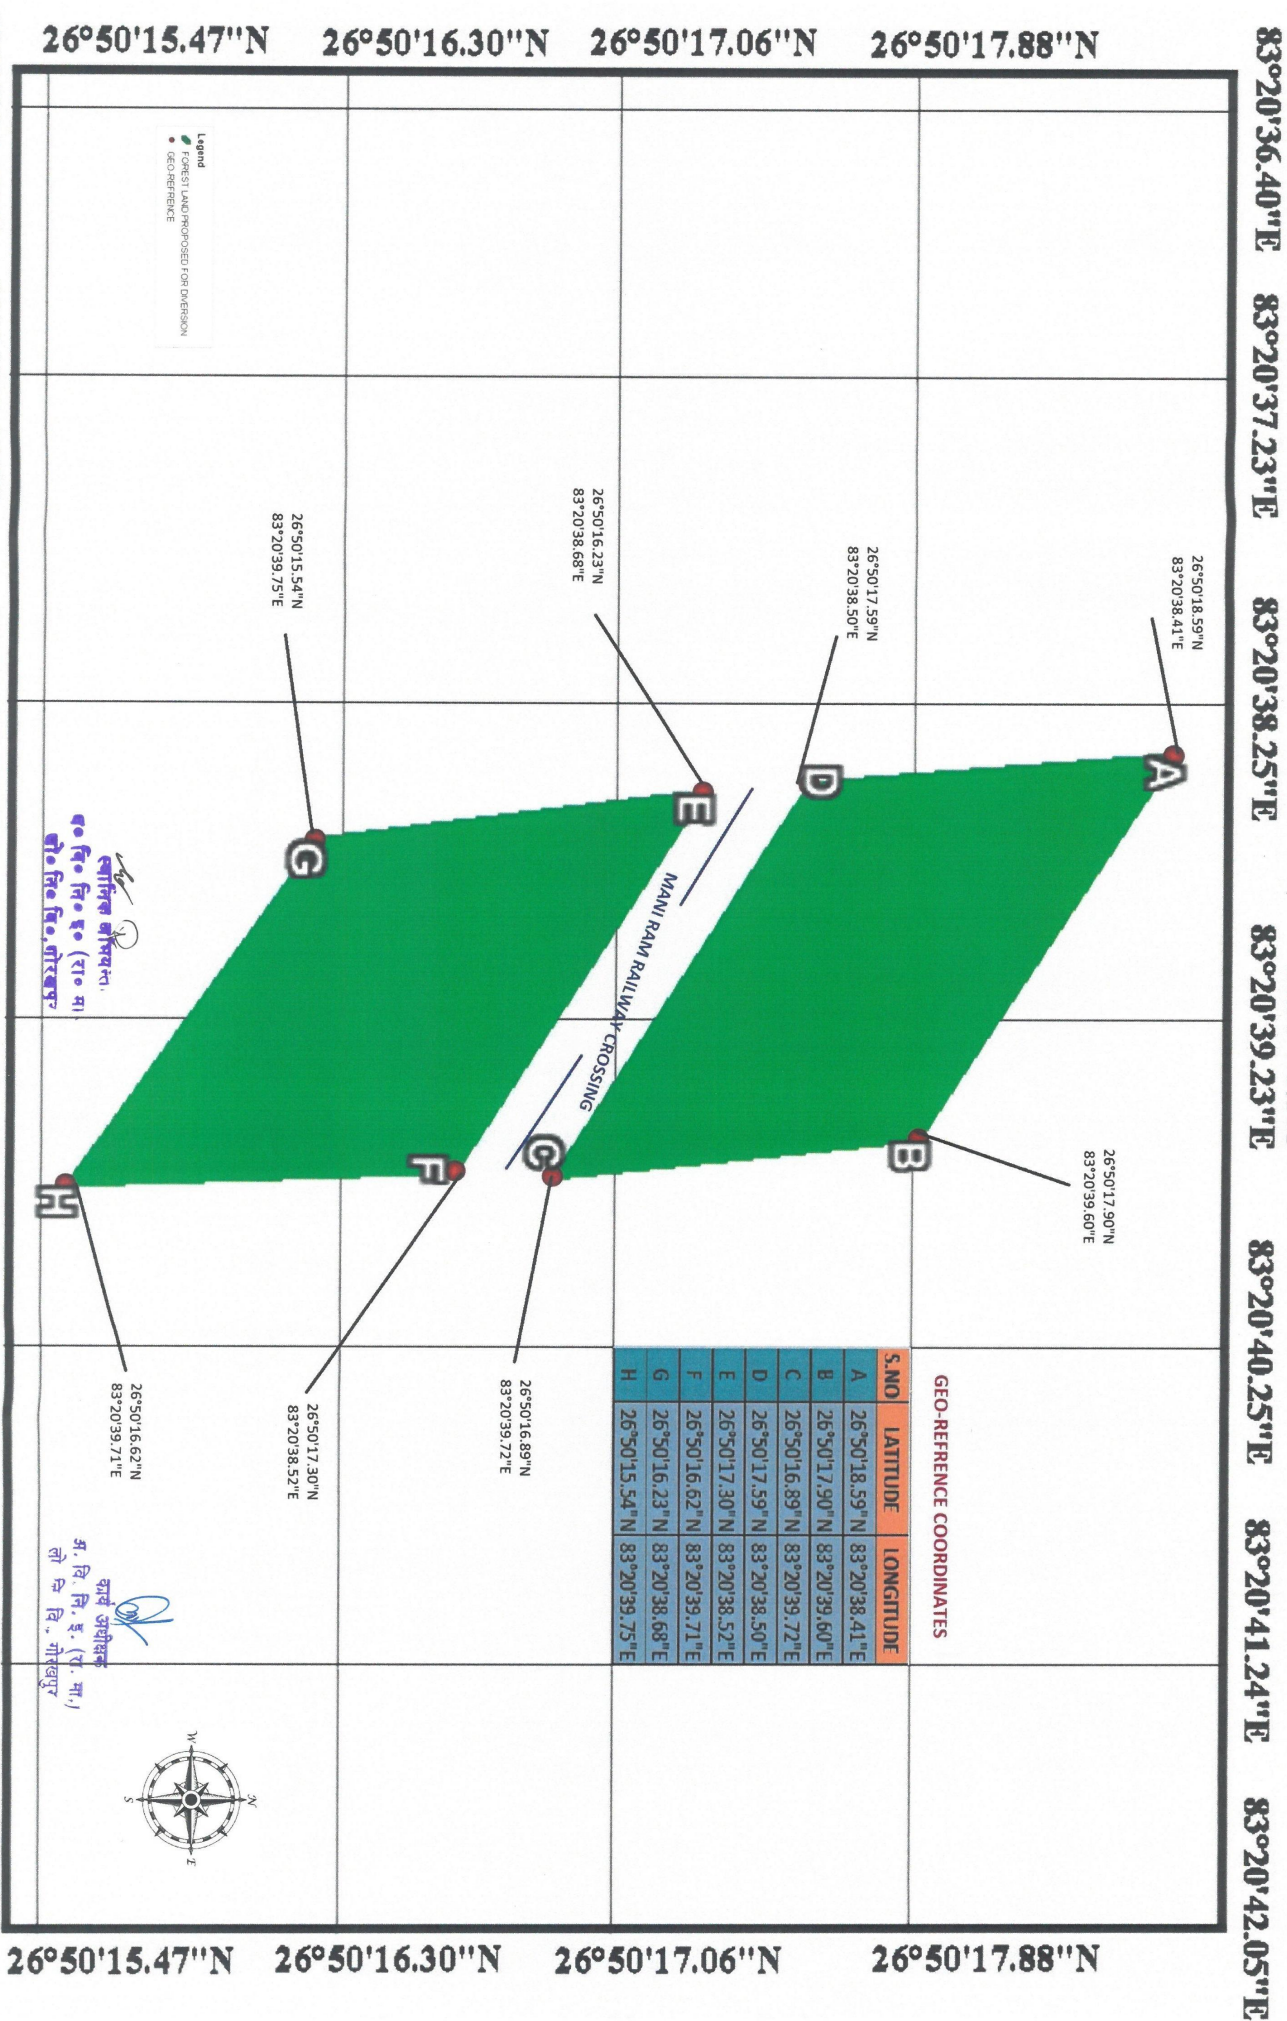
26°50'15.47"N 26°50'16.30"N 26°50'17.06"N 26°50'17.88"N

83°20'36.40"E 83°20'37.23"E 83°20'38.25"E 83°20'39.23"E 83°20'40.25"E 83°20'41.24"E 83°20'42.05"E

Legend
FOREST LAND PROPOSED FOR DIVERSION
GEO-REFRENCE

26°50'18.59"N
83°20'38.41"E

26°50'17.59"N
83°20'38.50"E

26°50'16.23"N
83°20'38.68"E

26°50'15.54"N
83°20'39.75"E

A
D
E
G
B
C
F
H

MANI RAM RAILWAY CROSSING

26°50'17.90"N
83°20'39.60"E

26°50'16.89"N
83°20'39.72"E

26°50'17.30"N
83°20'38.52"E

26°50'16.62"N
83°20'39.71"E

GEO-REFRENCE COORDINATES

| S.NO | LATTITUDE | LONGITUDE |
|---|---|---|
| A | 26°50'18.59"N | 83°20'38.41"E |
| B | 26°50'17.90"N | 83°20'39.60"E |
| C | 26°50'16.89"N | 83°20'39.72"E |
| D | 26°50'17.59"N | 83°20'38.50"E |
| E | 26°50'17.30"N | 83°20'38.52"E |
| F | 26°50'16.62"N | 83°20'39.71"E |
| G | 26°50'16.23"N | 83°20'38.68"E |
| H | 26°50'15.54"N | 83°20'39.75"E |

सहायक अभियन्ता
वि० वि० खं० द्वि० (रा० मा०)
लो० नि० वि०, गोरखपुर

कार्य अधिशासी
अ. वि. खं. द्वि. (रा. मा.)
लो नि वि., गोरखपुर

N
E
S
W

26°50'15.47"N 26°50'16.30"N 26°50'17.06"N 26°50'17.88"N